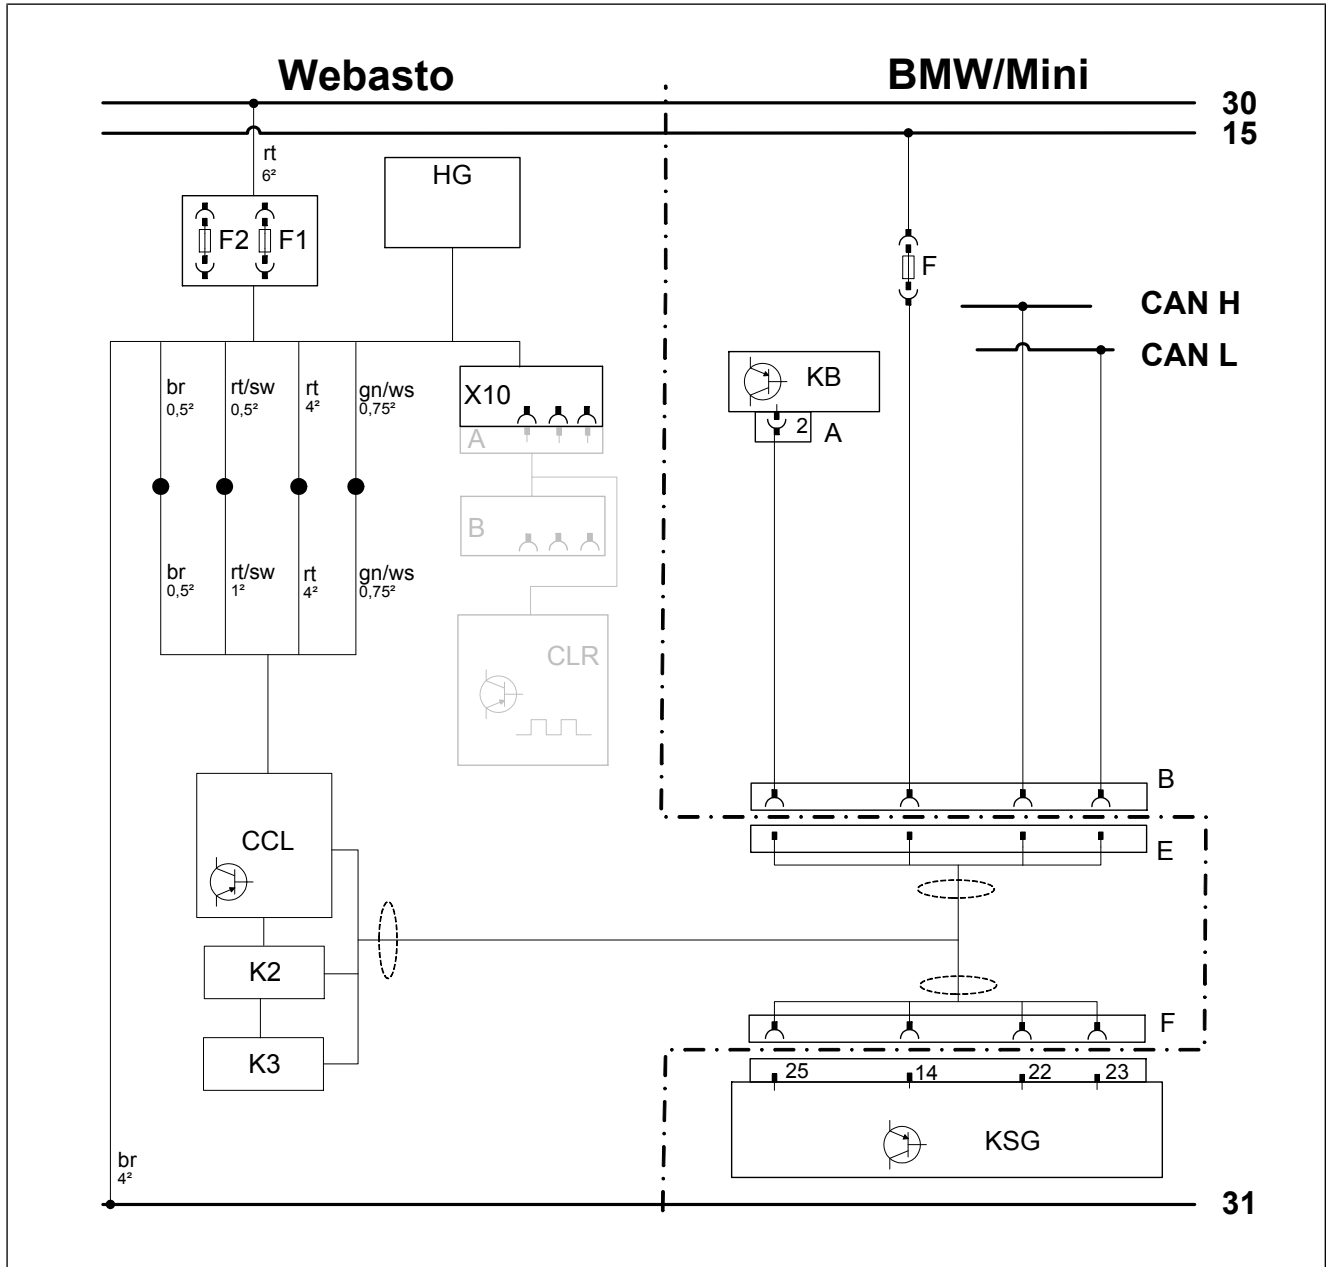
Webasto

BMW/Mini

30
15

rt
6²

HG

F2 F1

F

CAN H
CAN L

KB

2 A

br
0,5²

rt/sw
0,5²

rt
4²

gn/ws
0,75²

X10

A

B

br
0,5²

rt/sw
1²

rt
4²

gn/ws
0,75²

CLR

B

E

CCL

K2

K3

F

25 14 22 23

KSG

br
4²

31